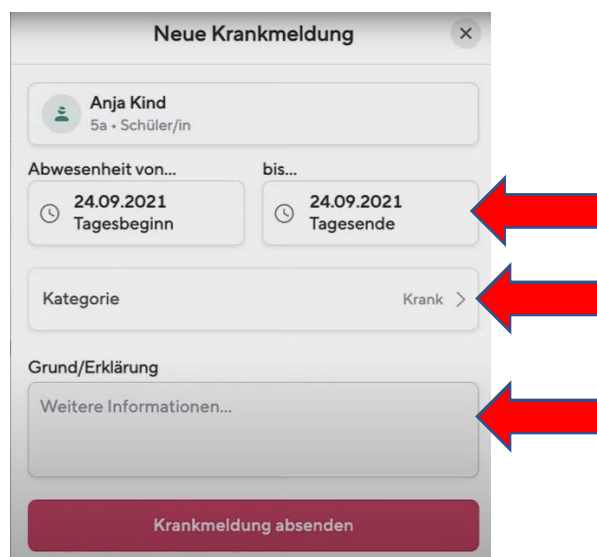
Neue Krankmeldung

×

Anja Kind
5a • Schüler/in

Abwesenheit von...

24.09.2021
Tagesbeginn

bis...

24.09.2021
Tagesende

Kategorie

Krank >

Grund/Erklärung

Weitere Informationen...

Krankmeldung absenden